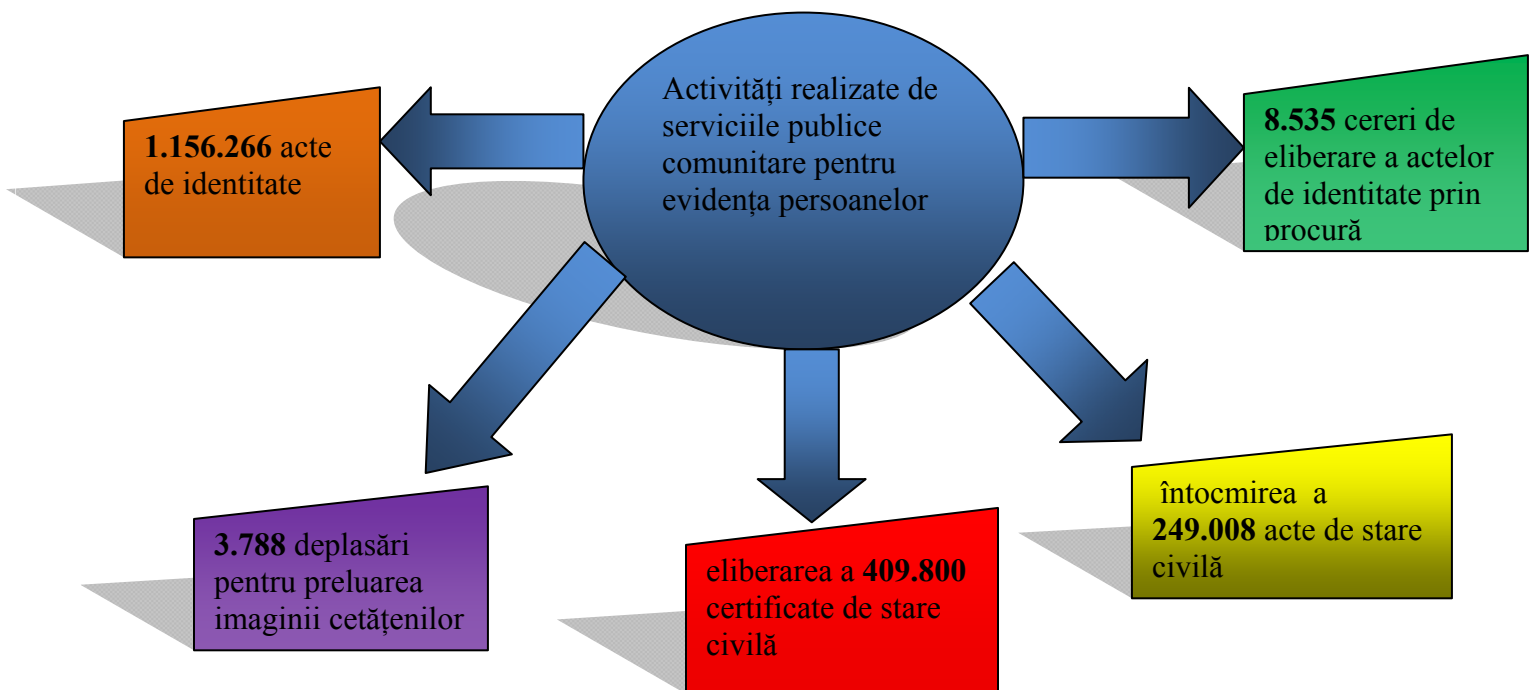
Activități realizate de serviciile publice comunitare pentru evidența persoanelor

1.156.266 acte de identitate

8.535 cereri de eliberare a actelor de identitate prin procură

3.788 deplasări pentru preluarea imaginii cetățenilor

eliberarea a 409.800 certificate de stare civilă

întocmirea a 249.008 acte de stare civilă